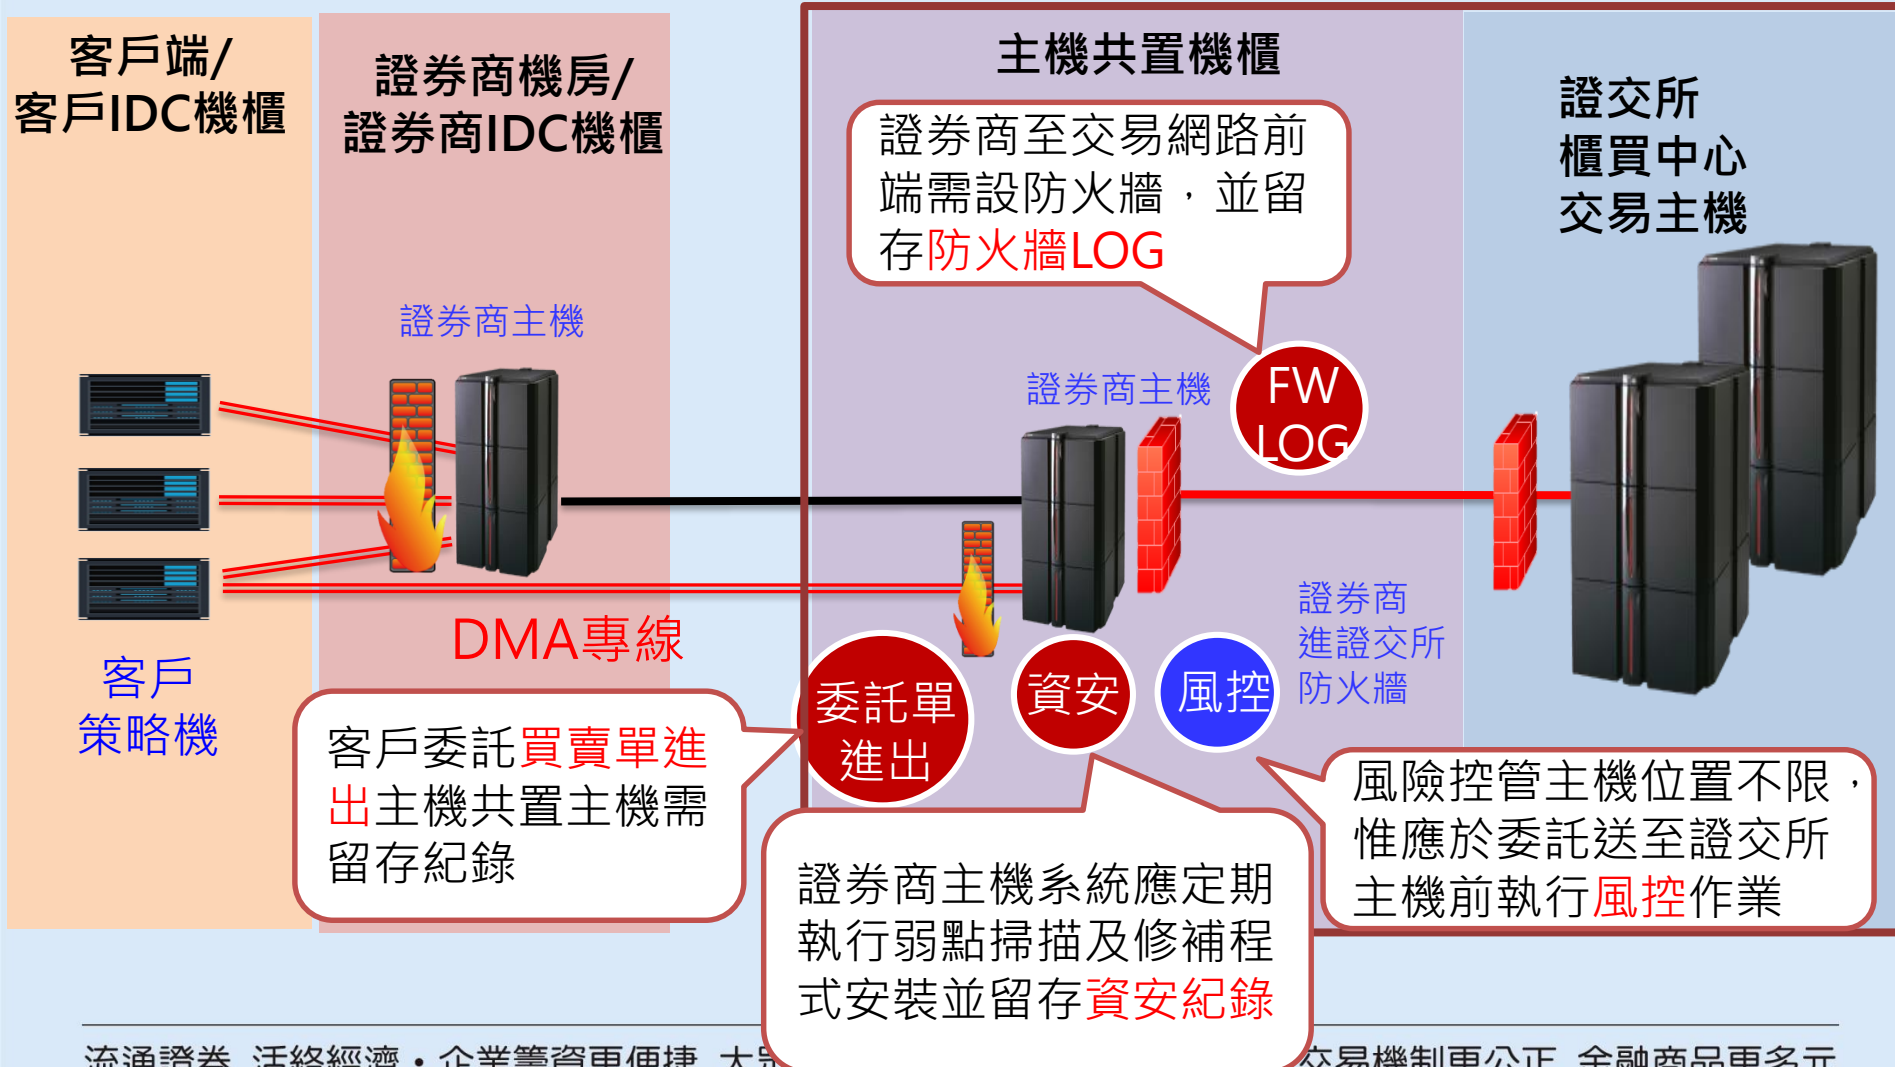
客戶端/
客戶IDC機櫃

證券商機房/
證券商IDC機櫃

主機共置機櫃

證交所
櫃買中心
交易主機

證券商至交易網路前端需設防火牆，並留存防火牆LOG

證券商主機

證券商主機

FW
LOG

DMA專線

客戶
策略機

證券商
進證交所
防火牆

委託單
進出

資安

風控

客戶委託買賣單進出主機共置主機需留存紀錄

證券商主機系統應定期執行弱點掃描及修補程式安裝並留存資安紀錄

風險控管主機位置不限，惟應於委託送至證交所主機前執行風控作業

流通證券 活絡經濟‧企業籌資更便捷 大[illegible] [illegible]交易機制更公正 金融商品更多元